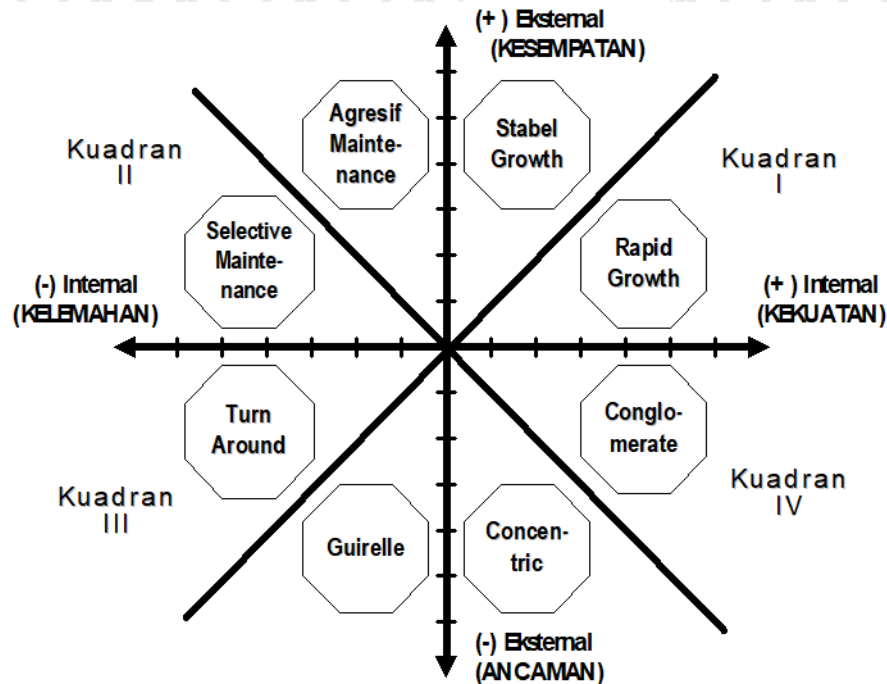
(+ ) Eksternal
(KESEMPATAN)

Kuadran
II

Agresif Maintenance

Stabel Growth

Kuadran
I

Selective Maintenance

Rapid Growth

(-) Internal
(KELEMAHAN)

(+ ) Internal
(KEKUATAN)

Turn Around

Conglomerate

Kuadran
III

Kuadran
IV

Guirelle

Concentric

(-) Eksternal
(ANCAMAN)